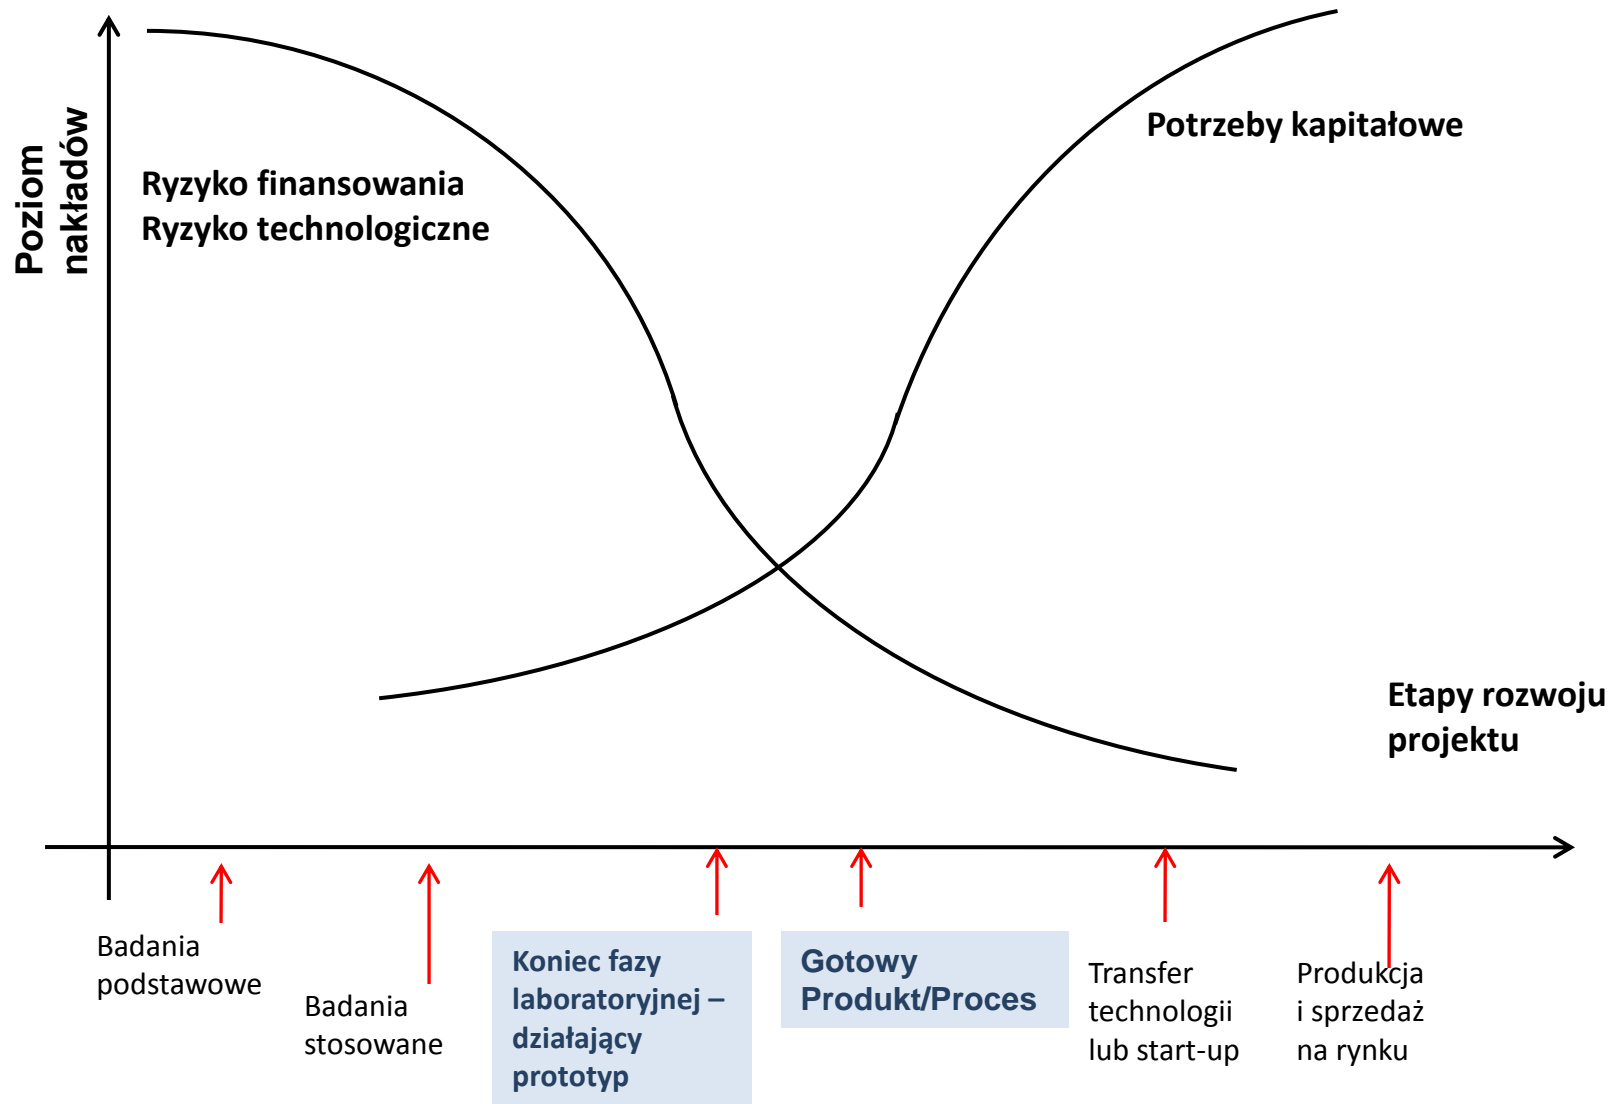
Poziom nakładów

Ryzyko finansowania
Ryzyko technologiczne

Potrzeby kapitałowe

Etapy rozwoju projektu

Badania podstawowe

Badania stosowane

Koniec fazy laboratoryjnej – działający prototyp

Gotowy Produkt/Proces

Transfer technologii lub start-up

Produkcja i sprzedaż na rynku